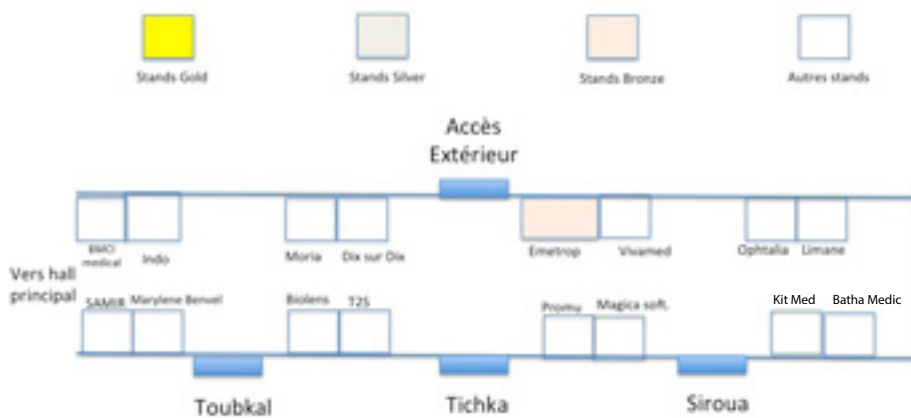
Stands Gold

Stands Silver

Stands Bronze

Autres stands

Accès Extérieur

BMO medical

Indo

Moria

Dix sur Dix

Emetrop

Vivamed

Ophtalia

Limane

Vers hall principal

SAMIR

Marylene Benwel

Biolens

T2S

Proma

Magica soft.

Kit Med

Batha Medic

Toubkal

Tichka

Siroua